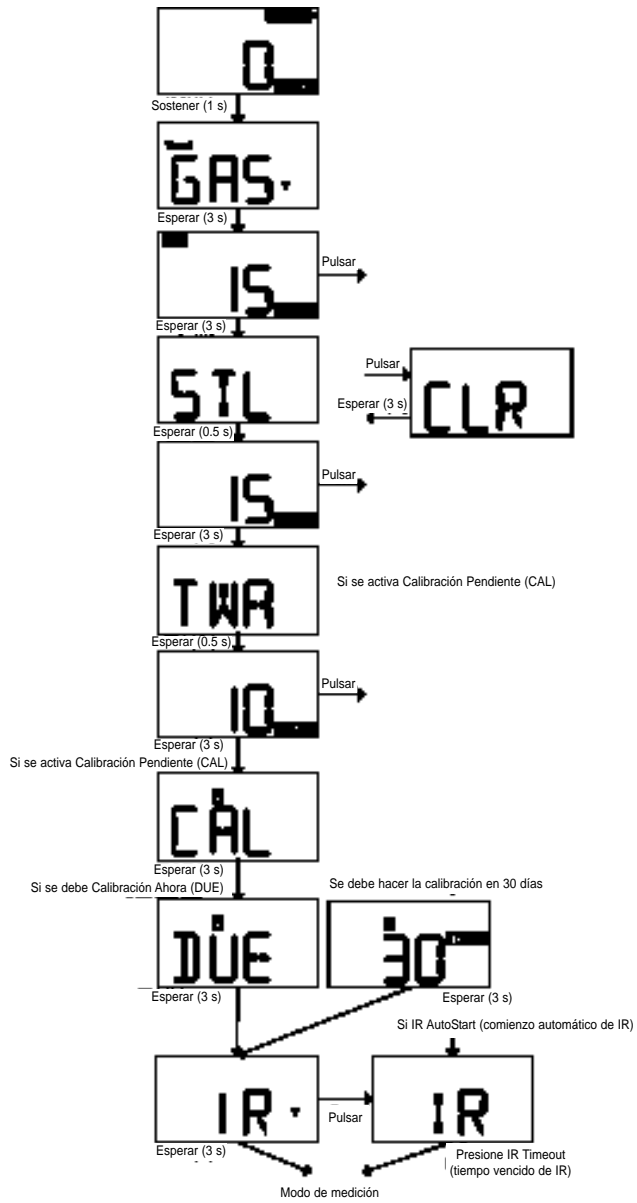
0
Sostener (1 s)
GAS
Esperar (3 s)
IS
Pulsar
Esperar (3 s)
STL
Pulsar
Esperar (3 s)
CLR
Esperar (0.5 s)
IS
Pulsar
Esperar (3 s)
TWA
Si se activa Calibración Pendiente (CAL)
Esperar (0.5 s)
IQ
Pulsar
Esperar (3 s)
Si se activa Calibración Pendiente (CAL)
CAL
Esperar (3 s)
Si se debe Calibración Ahora (DUE)
Se debe hacer la calibración en 30 días
DUE
30
Esperar (3 s)
Esperar (3 s)
Si IR AutoStart (comienzo automático de IR)
IR
Pulsar
IR
Esperar (3 s)
Presione IR Timeout (tiempo vencido de IR)
Modo de medición